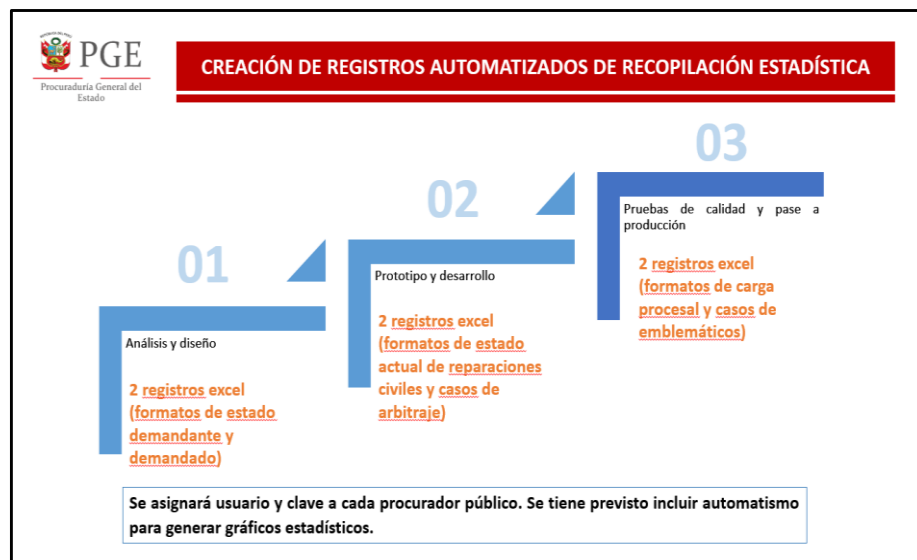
PGE
Procuraduría General del Estado

CREACIÓN DE REGISTROS AUTOMATIZADOS DE RECOPILACIÓN ESTADÍSTICA

01
Análisis y diseño
2 registros excel (formatos de estado demandante y demandado)

02
Prototipo y desarrollo
2 registros excel (formatos de estado actual de reparaciones civiles y casos de arbitraje)

03
Pruebas de calidad y pase a producción
2 registros excel (formatos de carga procesal y casos de emblemáticos)

Se asignará usuario y clave a cada procurador público. Se tiene previsto incluir automatismo para generar gráficos estadísticos.